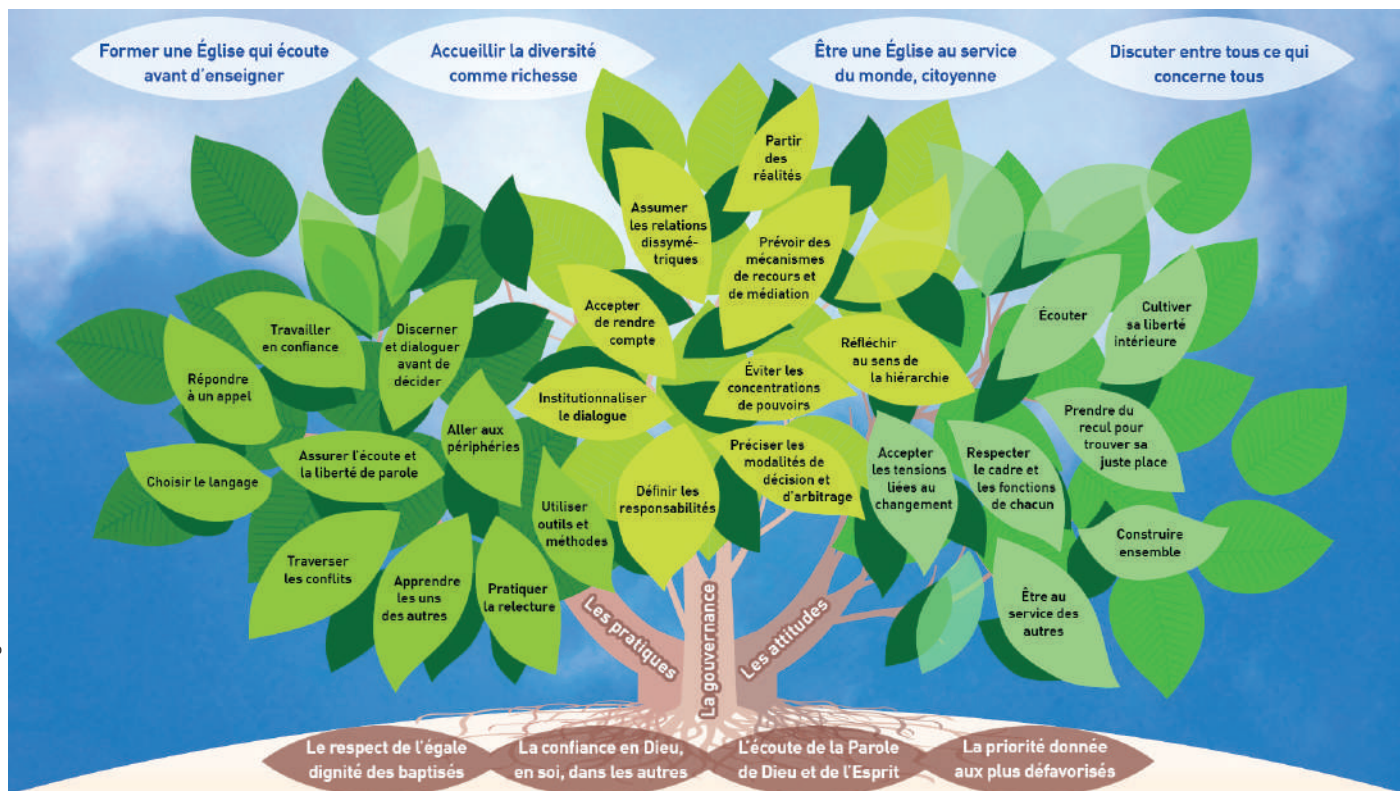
Former une Église qui écoute avant d'enseigner

Accueillir la diversité comme richesse

Être une Église au service du monde, citoyenne

Discuter entre tous ce qui concerne tous

Partir des réalités

Assumer les relations dissymétriques

Prévoir des mécanismes de recours et de médiation

Accepter de rendre compte

Travailler en confiance

Discerner et dialoguer avant de décider

Répondre à un appel

Réfléchir au sens de la hiérarchie

Écouter

Cultiver sa liberté intérieure

Éviter les concentrations de pouvoirs

Institutionnaliser le dialogue

Aller aux périphéries

Assurer l'écoute et la liberté de parole

Choisir le langage

Préciser les modalités de décision et d'arbitrage

Accepter les tensions liées au changement

Respecter le cadre et les fonctions de chacun

Prendre du recul pour trouver sa juste place

Définir les responsabilités

Utiliser outils et méthodes

Construire ensemble

Traverser les conflits

Apprendre les uns des autres

Pratiquer la relecture

Être au service des autres

Les pratiques

La gouvernance

Les attitudes

Le respect de l'égale dignité des baptisés

La confiance en Dieu, en soi, dans les autres

L'écoute de la Parole de Dieu et de l'Esprit

La priorité donnée aux plus défavorisés